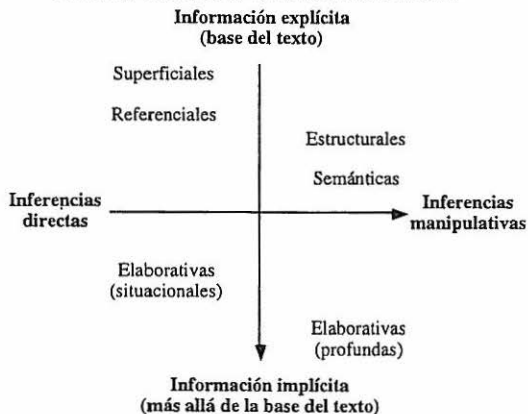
Información explícita
(base del texto)

Superficiales

Referenciales

Estructurales

Semánticas

Inferencias directas

Inferencias manipulativas

Elaborativas
(situacionales)

Elaborativas
(profundas)

Información implícita
(más allá de la base del texto)